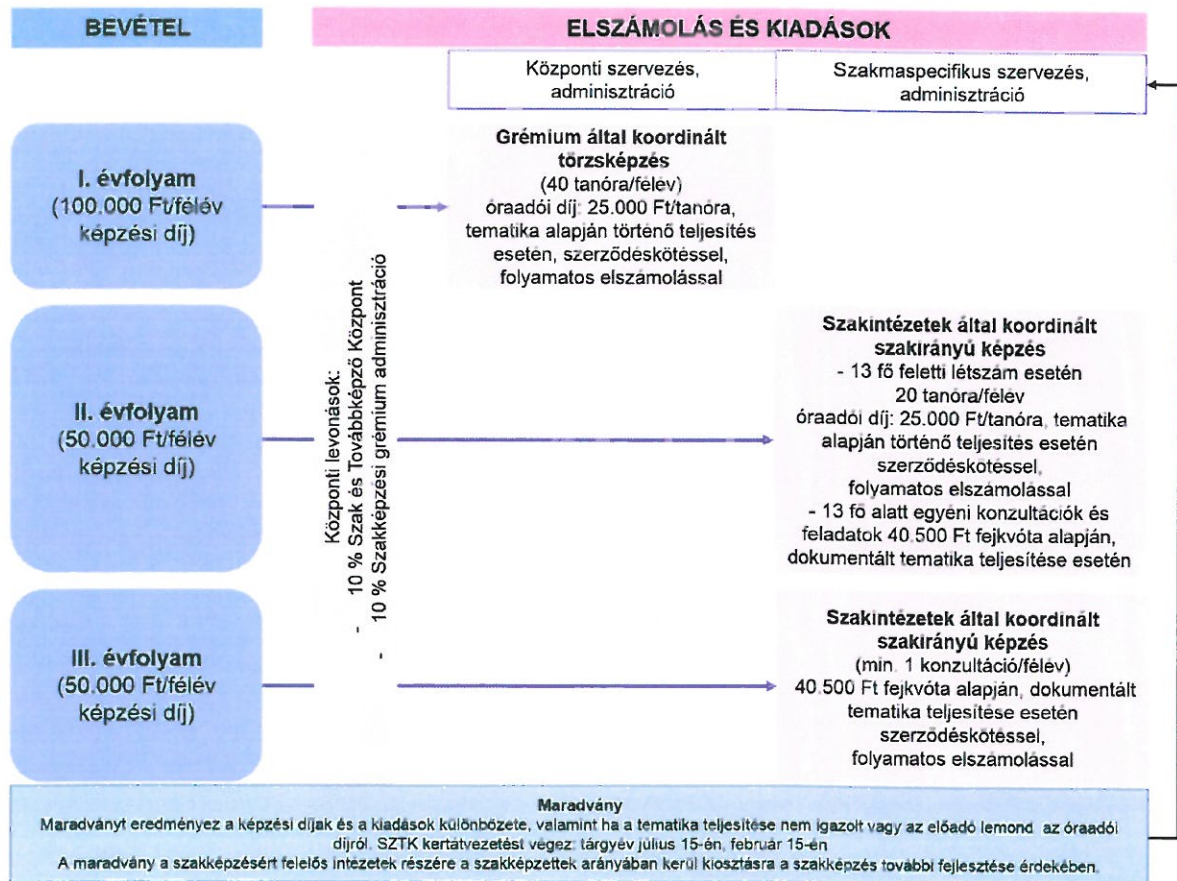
BEVÉTEL

ELSZÁMOLÁS ÉS KIADÁSOK

Központi szervezés, adminisztráció

Szakmaspecifikus szervezés, adminisztráció

I. évfolyam
(100.000 Ft/félév képzési díj)

II. évfolyam
(50.000 Ft/félév képzési díj)

III. évfolyam
(50.000 Ft/félév képzési díj)

Központi levonások:
- 10 % Szak és Továbbképző Központ
- 10 % Szakképzési grémium adminisztráció

Grémium által koordinált törzsképzés
(40 tanóra/félév)
óraadói díj: 25.000 Ft/tanóra, tematika alapján történő teljesítés esetén, szerződéskötéssel, folyamatos elszámolással

Szakintézetek által koordinált szakirányú képzés
- 13 fő feletti létszám esetén
20 tanóra/félév
óraadói díj: 25.000 Ft/tanóra, tematika alapján történő teljesítés esetén szerződéskötéssel, folyamatos elszámolással
- 13 fő alatt egyéni konzultációk és feladatok 40.500 Ft fejkvóta alapján, dokumentált tematika teljesítése esetén

Szakintézetek által koordinált szakirányú képzés
(min. 1 konzultáció/félév)
40.500 Ft fejkvóta alapján, dokumentált tematika teljesítése esetén szerződéskötéssel, folyamatos elszámolással

Maradvány
Maradványt eredményez a képzési díjak és a kiadások különbözete, valamint ha a tematika teljesítése nem igazolt vagy az előadó lemond az óraadói díjról. SZTK kertátvezetést végez: tárgyév július 15-én, február 15-én
A maradvány a szakképzésért felelős intézetek részére a szakképzettek arányában kerül kiosztásra a szakképzés további fejlesztése érdekében.